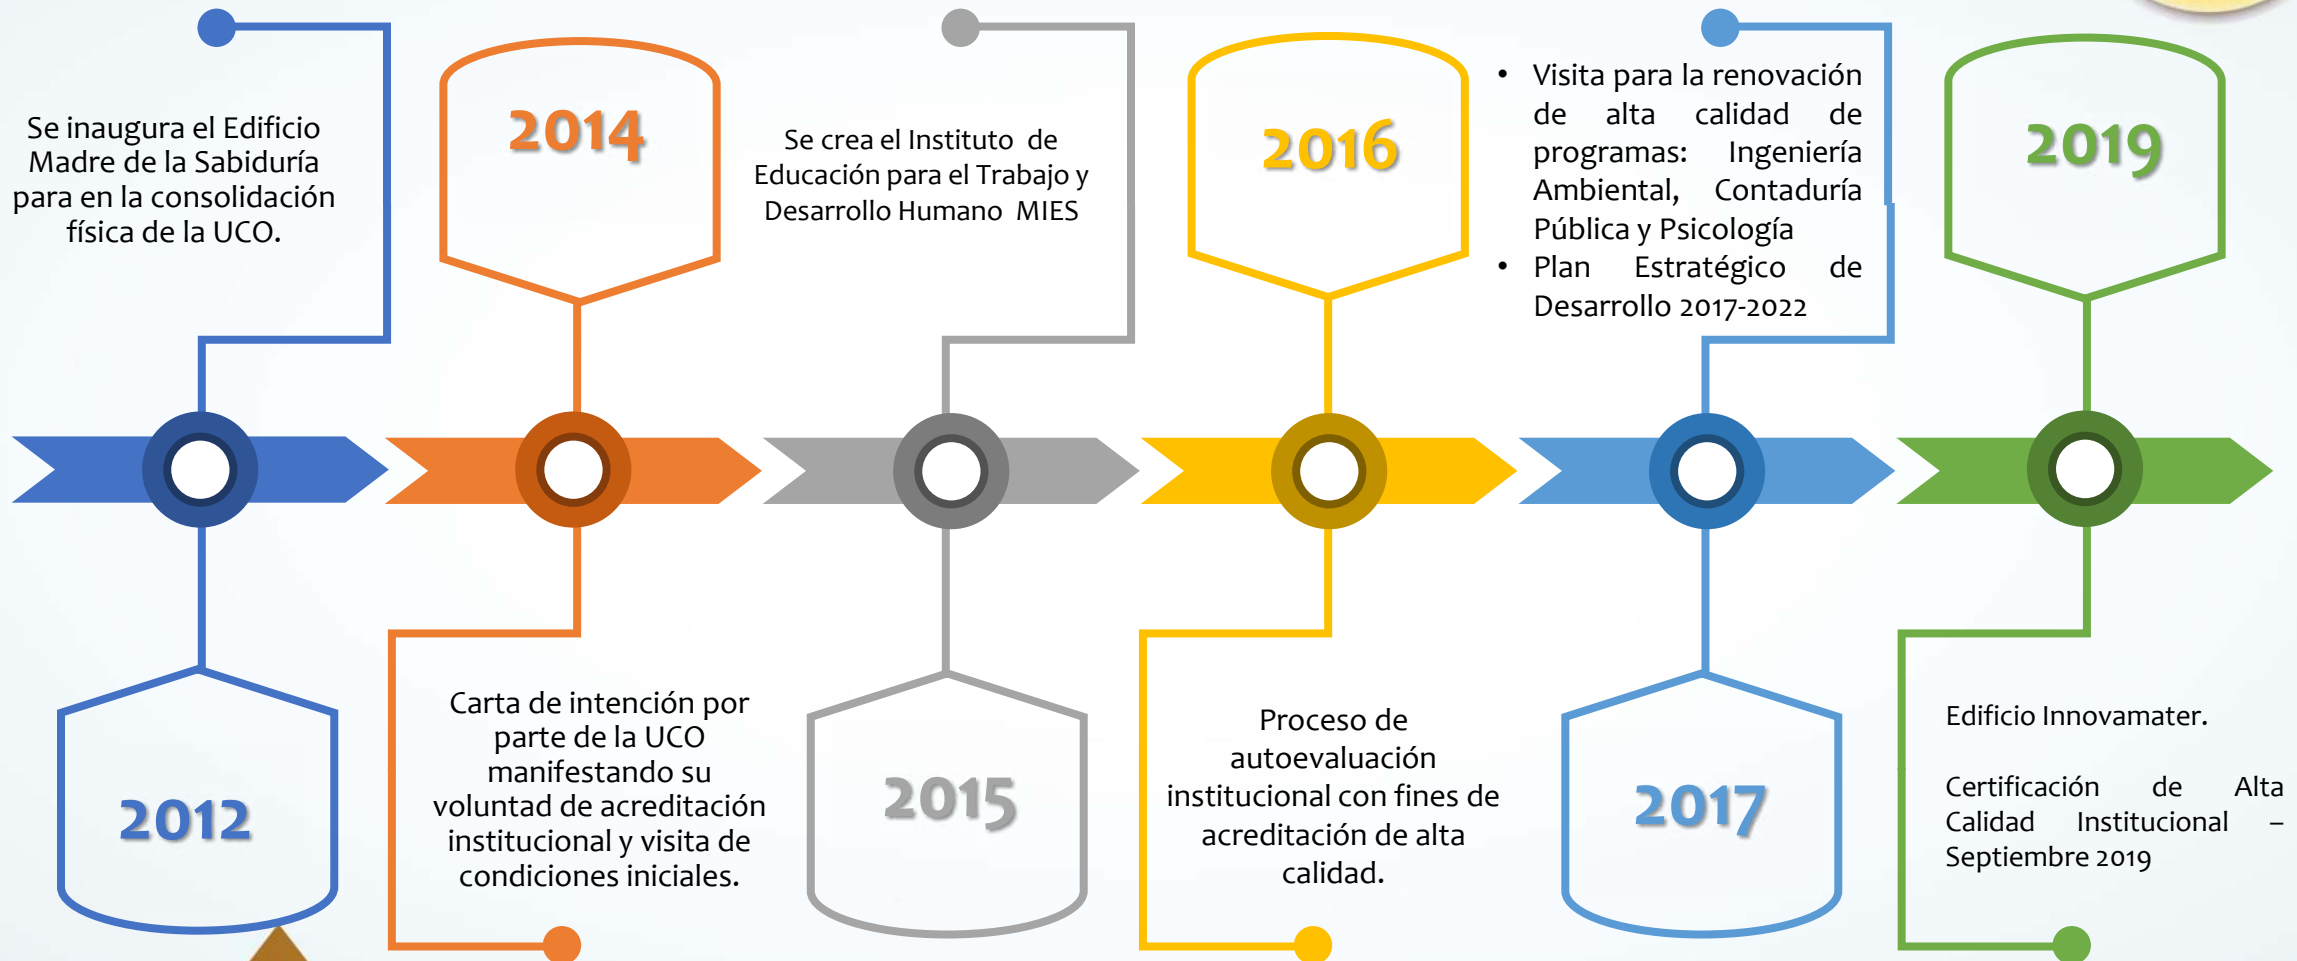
Se inaugura el Edificio Madre de la Sabiduría para en la consolidación física de la UCO.

2012

2014

Carta de intención por parte de la UCO manifestando su voluntad de acreditación institucional y visita de condiciones iniciales.

Se crea el Instituto de Educación para el Trabajo y Desarrollo Humano MIES

2015

2016

Proceso de autoevaluación institucional con fines de acreditación de alta calidad.

• Visita para la renovación de alta calidad de programas: Ingeniería Ambiental, Contaduría Pública y Psicología
• Plan Estratégico de Desarrollo 2017-2022

2017

2019

Edificio Innovamater.

Certificación de Alta Calidad Institucional – Septiembre 2019